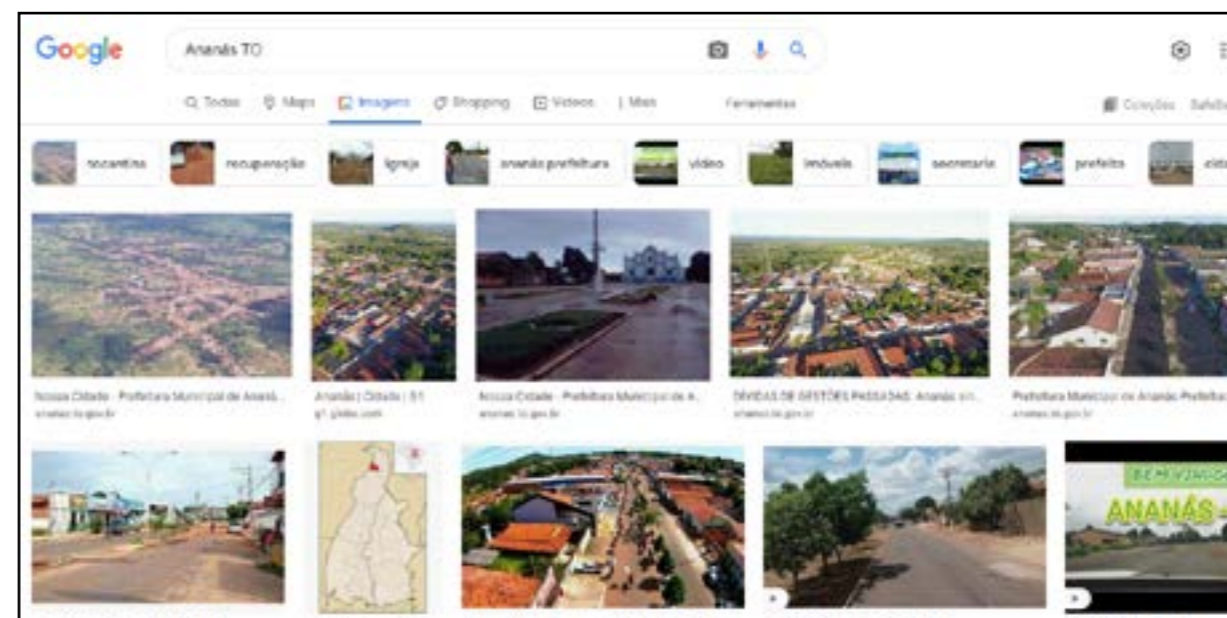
Google

Ananás TO

Todos Maps Imagens Shopping Vídeos Mais Ferramentas

Coleções SafeSe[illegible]

tocantins recuperação igreja ananás prefeitura vídeo imóveis secretaria prefeito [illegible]

Nossa Cidade - Prefeitura Municipal de Ananá...
ananas.to.gov.br

Ananás | Cidade | G1
g1.globo.com

Nossa Cidade - Prefeitura Municipal de A...
ananas.to.gov.br

DÍVIDAS DE GESTÕES PASSADAS. Ananás sin...
ananas.to.gov.br

Prefeitura Municipal de Ananás Prefeitura
ananas.to.gov.br

BEM-VINDO
ANANÁS